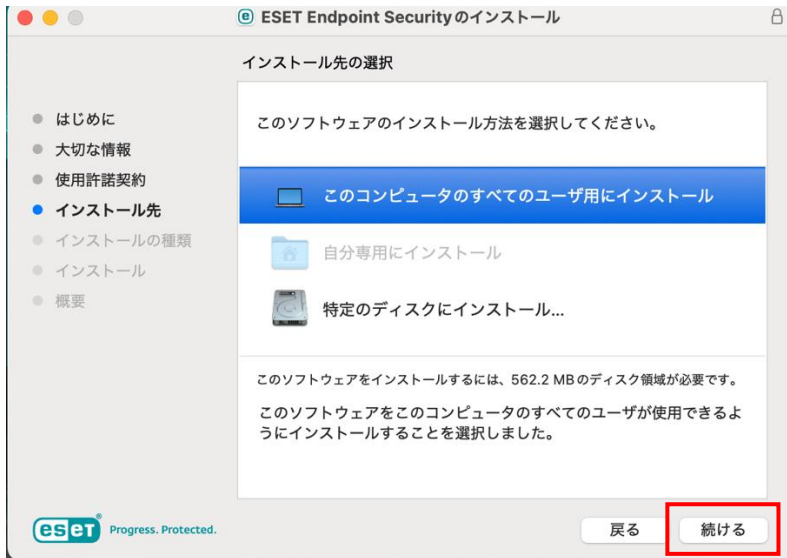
ESET Endpoint Securityのインストール

インストール先の選択

はじめに
大切な情報
使用許諾契約
インストール先
インストールの種類
インストール
概要

このソフトウェアのインストール方法を選択してください。

このコンピュータのすべてのユーザ用にインストール

自分専用にインストール

特定のディスクにインストール...

このソフトウェアをインストールするには、562.2 MBのディスク領域が必要です。

このソフトウェアをこのコンピュータのすべてのユーザが使用できるようにインストールすることを選択しました。

eset Progress. Protected.

戻る

続ける